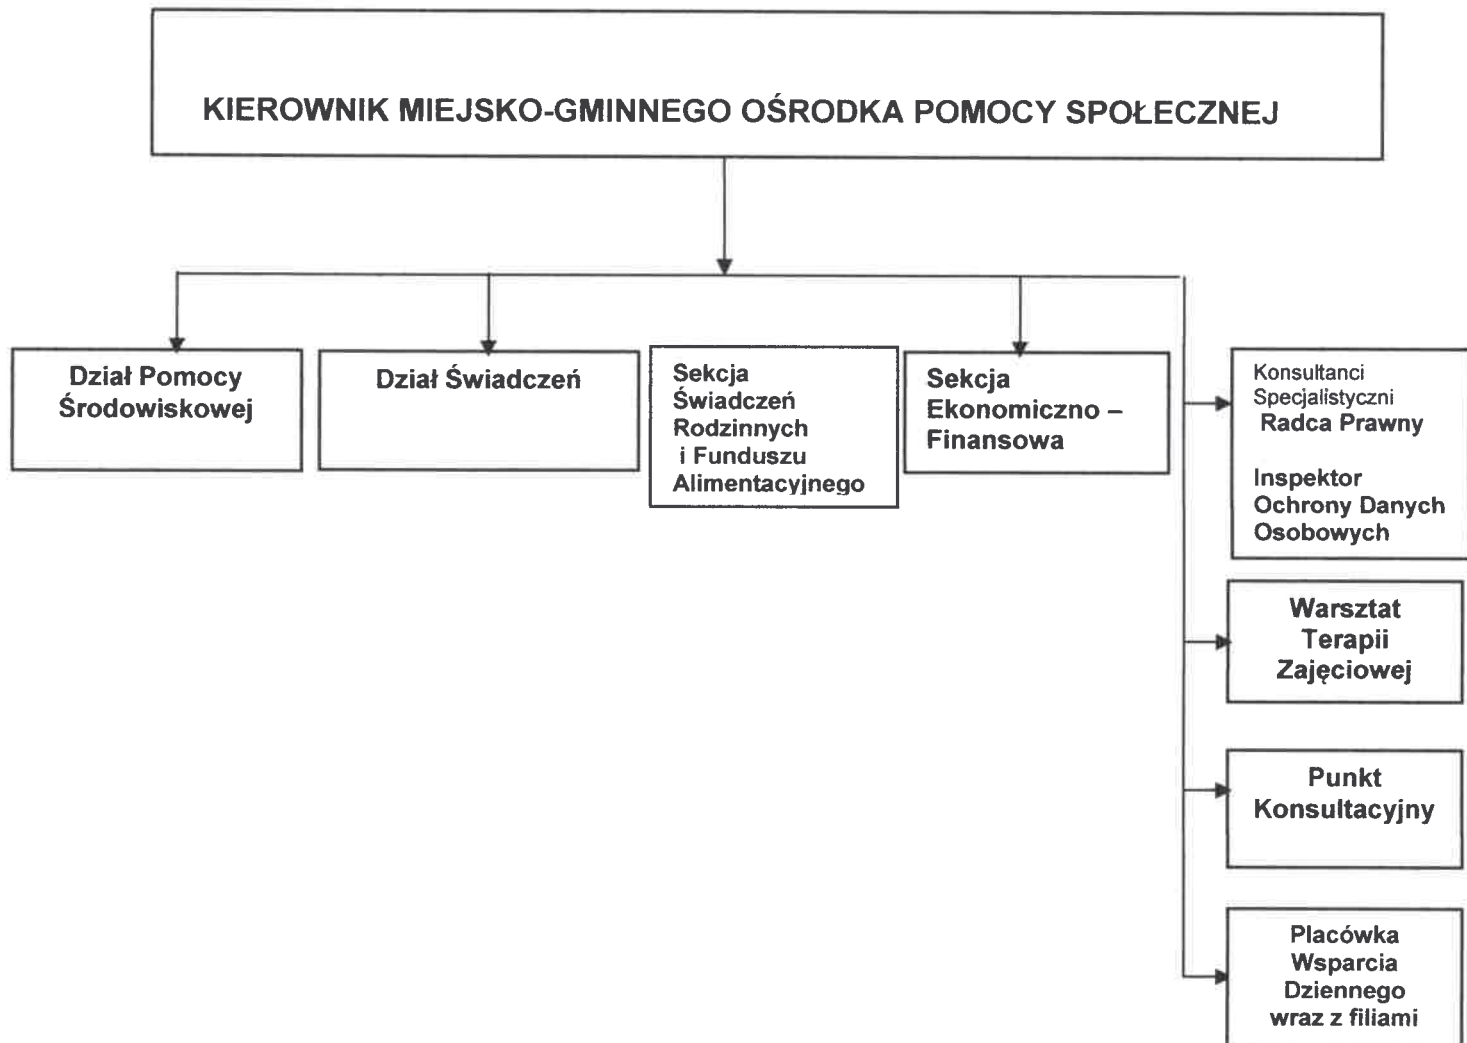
KIEROWNIK MIEJSKO-GMINNEGO OŚRODKA POMOCY SPOŁECZNEJ

Dział Pomocy Środowiskowej

Dział Świadczeń

Sekcja Świadczeń Rodzinnych i Funduszu Alimentacyjnego

Sekcja Ekonomiczno – Finansowa

Konsultanci Specjalistyczni
Radca Prawny

Inspektor Ochrony Danych Osobowych

Warsztat Terapii Zajęciowej

Punkt Konsultacyjny

Placówka Wsparcia Dziennego wraz z filiami